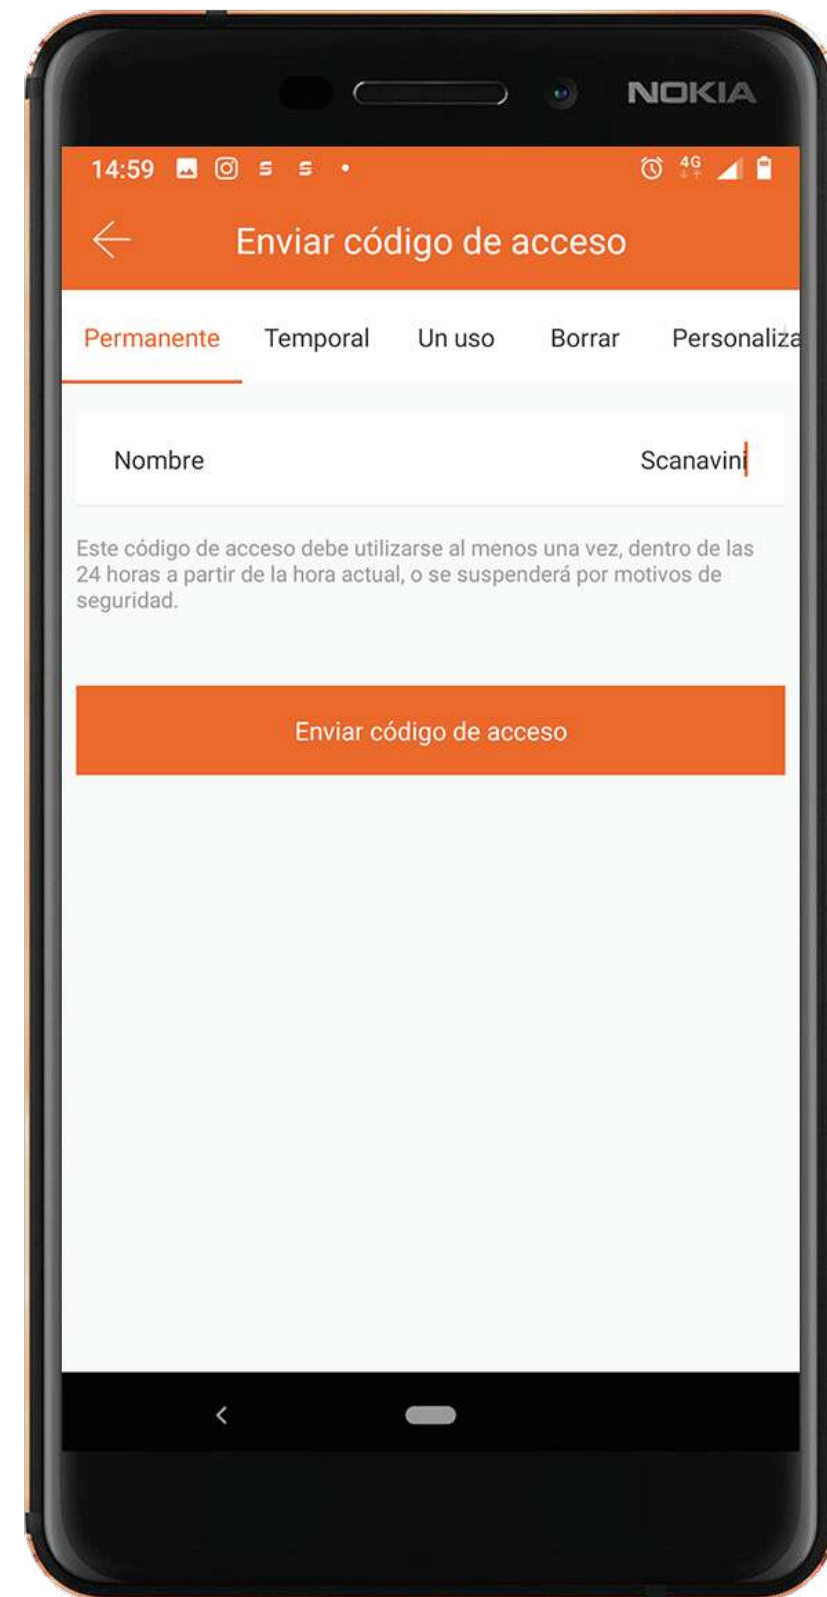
NOKIA

14:59

4G

Enviar código de acceso

Permanente Temporal Un uso Borrar Personaliza

Nombre Scanavini

Este código de acceso debe utilizarse al menos una vez, dentro de las 24 horas a partir de la hora actual, o se suspenderá por motivos de seguridad.

Enviar código de acceso